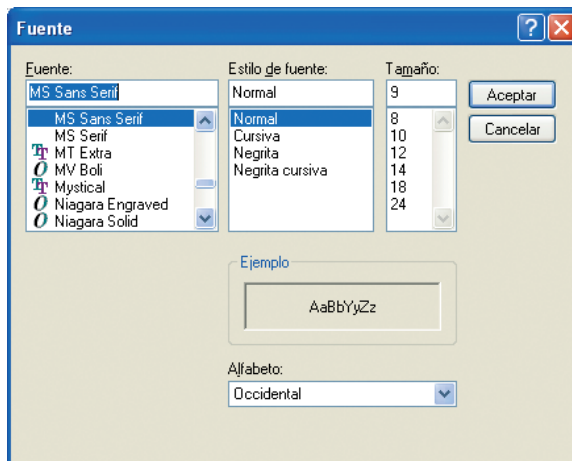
Fuente

Fuente:
MS Sans Serif
MS Sans Serif
MS Serif
MT Extra
MV Boli
Mystical
Niagara Engraved
Niagara Solid

Estilo de fuente:
Normal
Normal
Cursiva
Negrita
Negrita cursiva

Tamaño:
9
8
10
12
14
18
24

Aceptar
Cancelar

Ejemplo
AaBbYyZz

Alfabeto:
Occidental